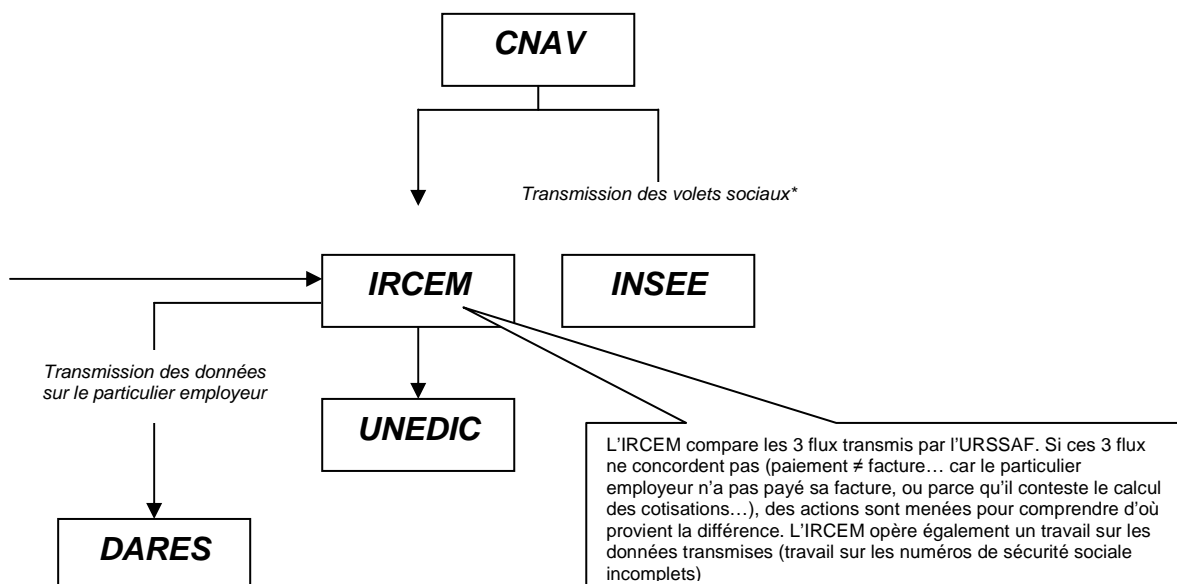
CNAV

Transmission des volets sociaux*

IRCEM

INSEE

Transmission des données sur le particulier employeur

UNEDIC

L'IRCEM compare les 3 flux transmis par l'URSSAF. Si ces 3 flux ne concordent pas (paiement ≠ facture… car le particulier employeur n'a pas payé sa facture, ou parce qu'il conteste le calcul des cotisations…), des actions sont menées pour comprendre d'où provient la différence. L'IRCEM opère également un travail sur les données transmises (travail sur les numéros de sécurité sociale incomplets)

DARES